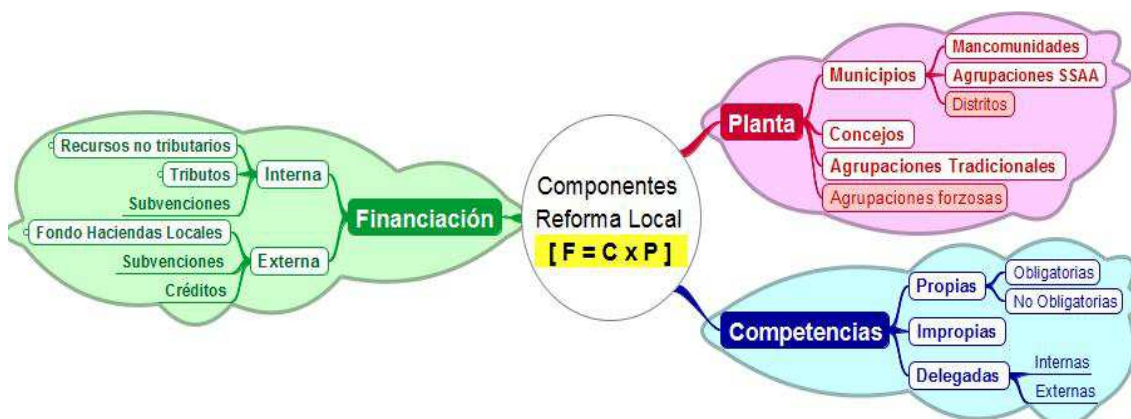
Componentes
Reforma Local
[ F = C x P ]

Planta
Municipios
Mancomunidades
Agrupaciones SSAA
Distritos
Concejos
Agrupaciones Tradicionales
Agrupaciones forzosas

Financiación
Interna
Recursos no tributarios
Tributos
Subvenciones
Externa
Fondo Haciendas Locales
Subvenciones
Créditos

Competencias
Propias
Obligatorias
No Obligatorias
Impropias
Delegadas
Internas
Externas